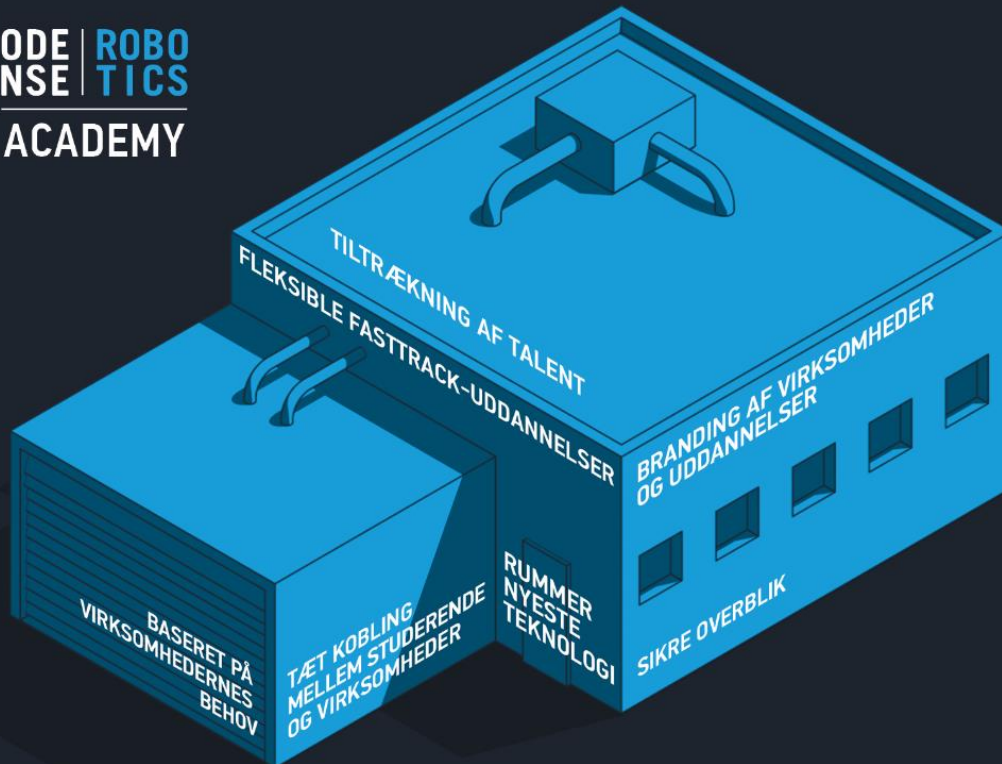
ODE | ROBO
NSE | TICS
ACADEMY

TILTRÆKNING AF TALENT

FLEKSIBLE FASTTRACK-UDDANNELSER

BRANDING AF VIRKSOMHEDER OG UDDANNELSER

BASERET PÅ VIRKSOMHEDERNES BEHOV

TÆT KOBLING MELLEM STUDERENDE OG VIRKSOMHEDER

RUMMER NYESTE TEKNOLOGI

SIKRE OVERBLIK